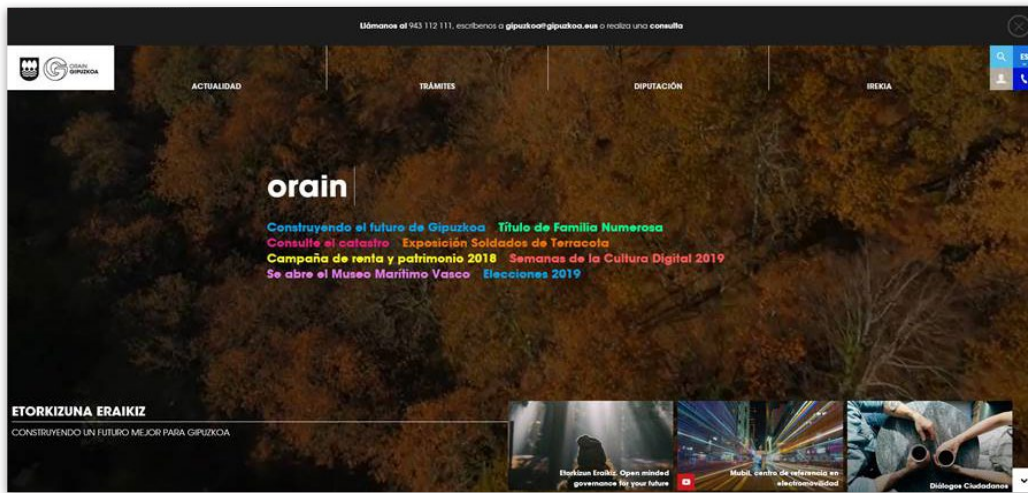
Llámanos al 943 112 111, escríbenos a gipuzkoa@gipuzkoa.eus o realiza una consulta

ORAIN GIPUZKOA

ACTUALIDAD

TRÁMITES

DIPUTACIÓN

IREKIA

orain

Construyendo el futuro de Gipuzkoa Título de Familia Numerosa
Consulte el catastro Exposición Soldados de Terracota
Campaña de renta y patrimonio 2018 Semanas de la Cultura Digital 2019
Se abre el Museo Marítimo Vasco Elecciones 2019

ETORKIZUNA ERAIKIZ

CONSTRUYENDO UN FUTURO MEJOR PARA GIPUZKOA

Etorkizuna Eraikiz. Open minded governance for your future

Mubil, centro de referencia en electromovilidad

Diálogos Ciudadanos